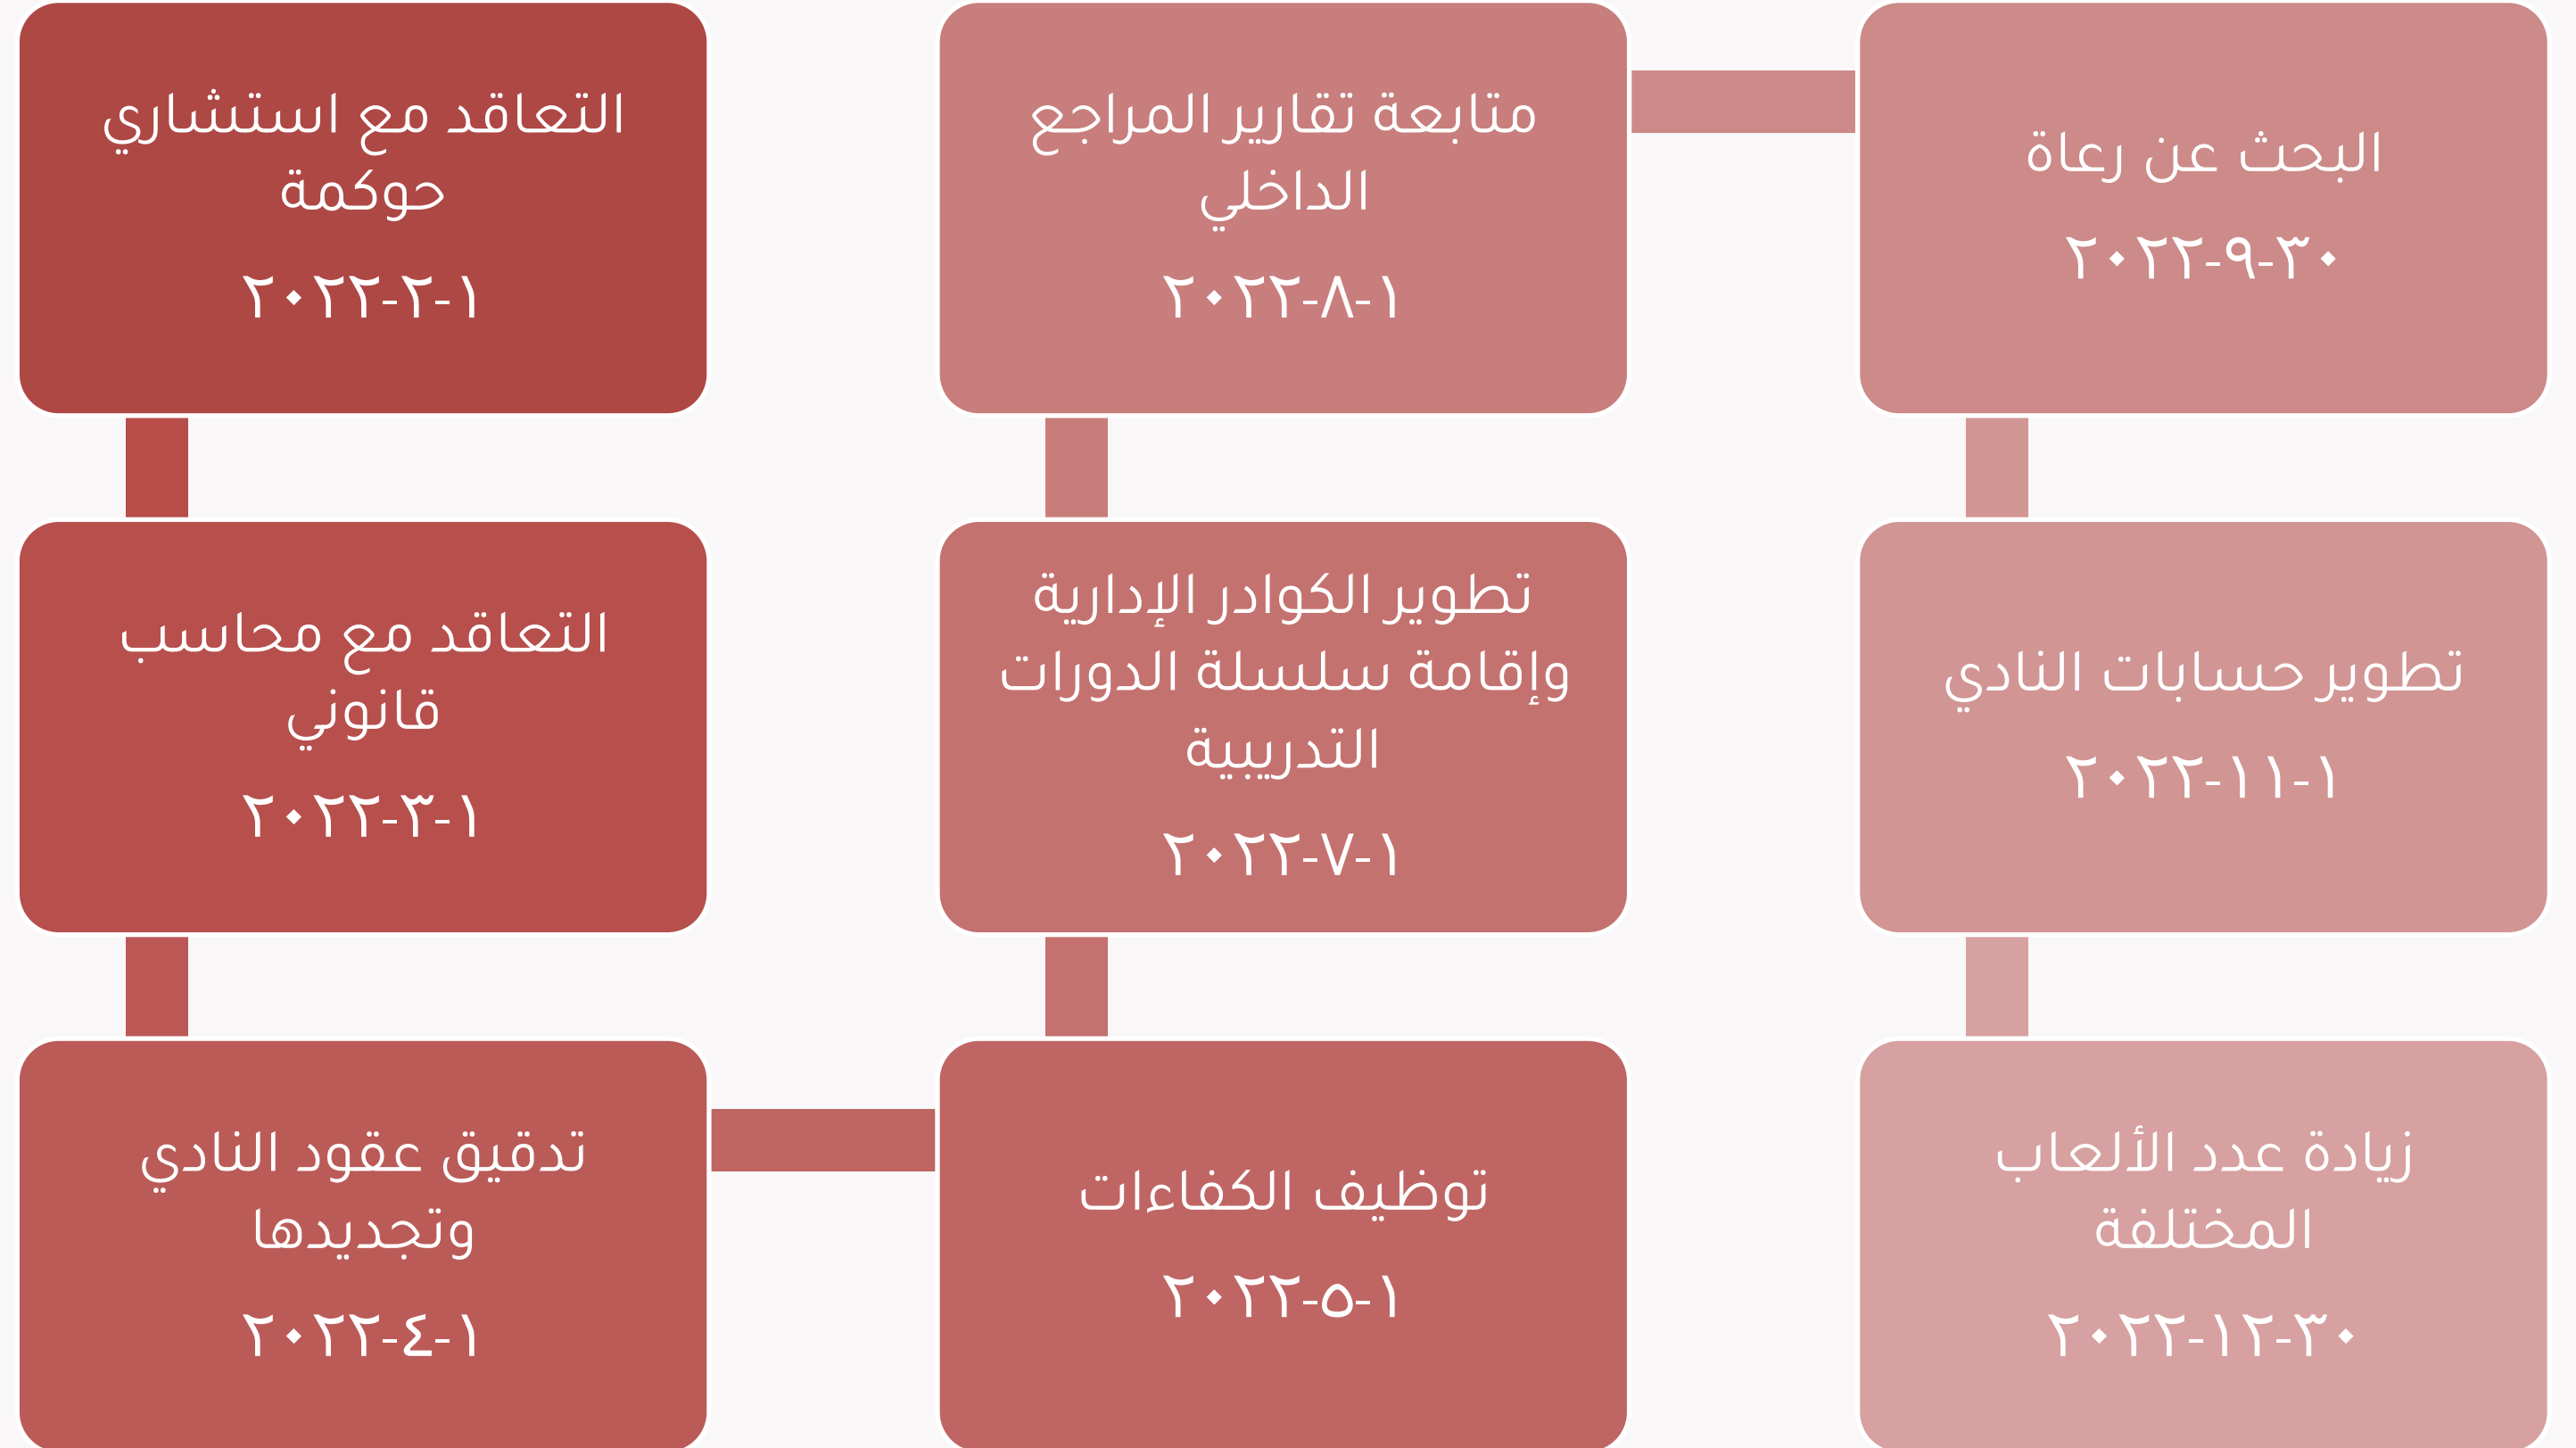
التعاقد مع استشاري حوكمة
١-٢-٢٠٢٢

متابعة تقارير المراجع الداخلي
١-٨-٢٠٢٢

البحث عن رعاة
٣٠-٩-٢٠٢٢

التعاقد مع محاسب قانوني
١-٣-٢٠٢٢

تطوير الكوادر الإدارية وإقامة سلسلة الدورات التدريبية
١-٧-٢٠٢٢

تطوير حسابات النادي
١-١١-٢٠٢٢

تدقيق عقود النادي وتجديدها
١-٤-٢٠٢٢

توظيف الكفاءات
١-٥-٢٠٢٢

زيادة عدد الألعاب المختلفة
٣٠-١٢-٢٠٢٢